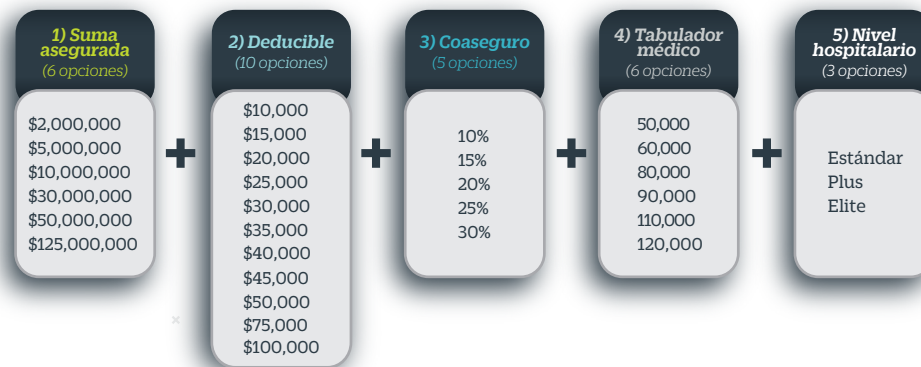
1) Suma asegurada
(6 opciones)

$2,000,000
$5,000,000
$10,000,000
$30,000,000
$50,000,000
$125,000,000

+

2) Deducible
(10 opciones)

$10,000
$15,000
$20,000
$25,000
$30,000
$35,000
$40,000
$45,000
$50,000
$75,000
$100,000

+

3) Coaseguro
(5 opciones)

10%
15%
20%
25%
30%

+

4) Tabulador médico
(6 opciones)

50,000
60,000
80,000
90,000
110,000
120,000

+

5) Nivel hospitalario
(3 opciones)

Estándar
Plus
Elite